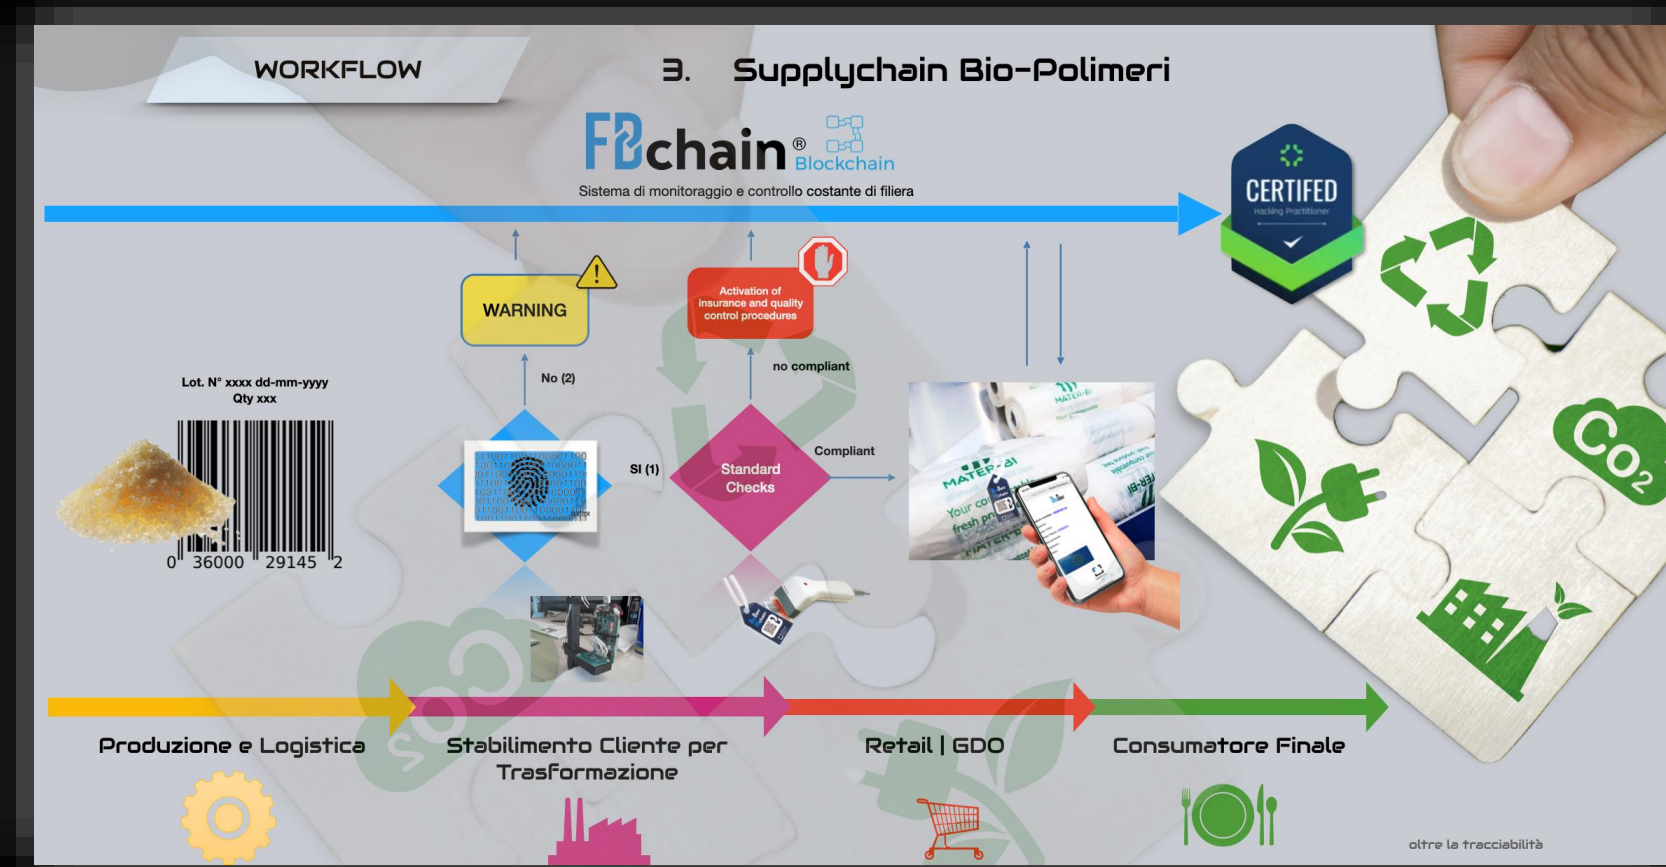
WORKFLOW

3. Supplychain Bio-Polimeri

FBchain® Blockchain

Sistema di monitoraggio e controllo costante di filiera

CERTIFED

Hacking Practitioner

WARNING

Activation of insurance and quality control procedures

No (2)

no compliant

Lot. N° xxxx dd-mm-yyyy
Qty xxx

0 36000 29145 2

SI (1)

Standard Checks

Compliant

MATER-BI

Your co fresh pr

Produzione e Logistica

Stabilimento Cliente per Trasformazione

Retail | GDO

Consumatore Finale

oltre la tracciabilità